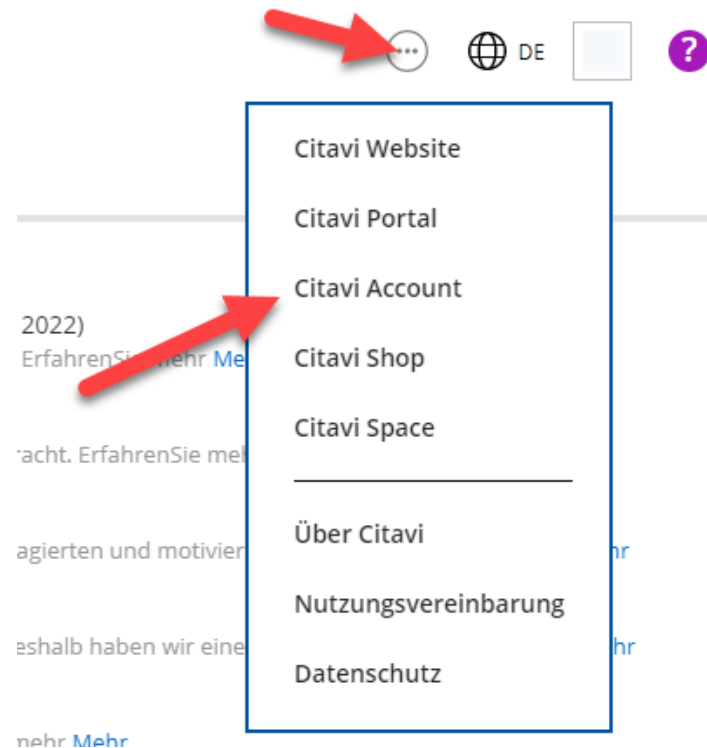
DE

?

Citavi Website

Citavi Portal

Citavi Account

Citavi Shop

Citavi Space

Über Citavi

Nutzungsvereinbarung

Datenschutz

2022)
ErfahrenSie mehr Me

racht. ErfahrenSie meh

agierten und motivier hr

eshalb haben wir eine hr

nehr Mehr